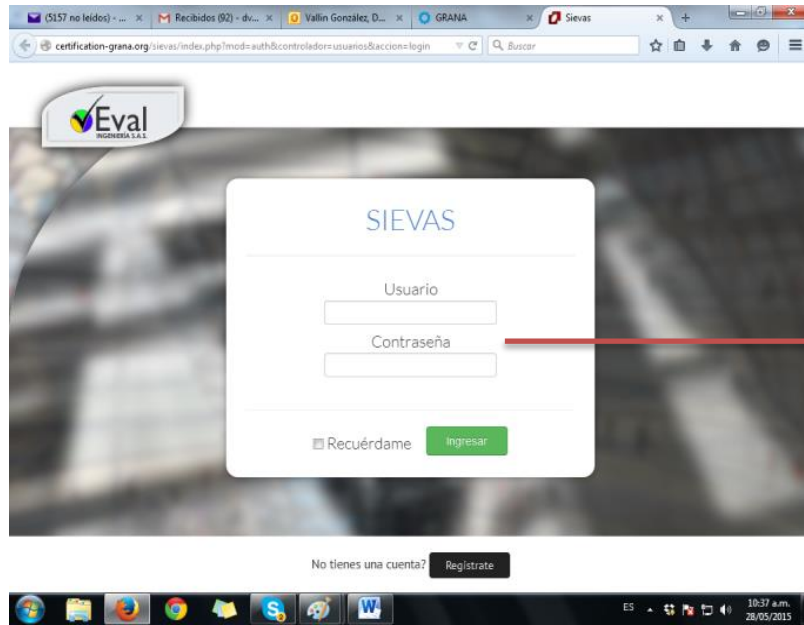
(5157 no leídos) - ... ×
Recibidos (92) - dv... ×
Vallin González, D... ×
GRANA
× Sievas ×
+

certification-grana.org/sievas/index.php?mod=auth&controlador=usuarios&accion=login
Buscar

Eval
INGENIERÍA S.A.S.

SIEVAS

Usuario

Contraseña

Recuérdame
Ingresar

No tienes una cuenta? Registrate

ES
10:37 a.m.
28/05/2015